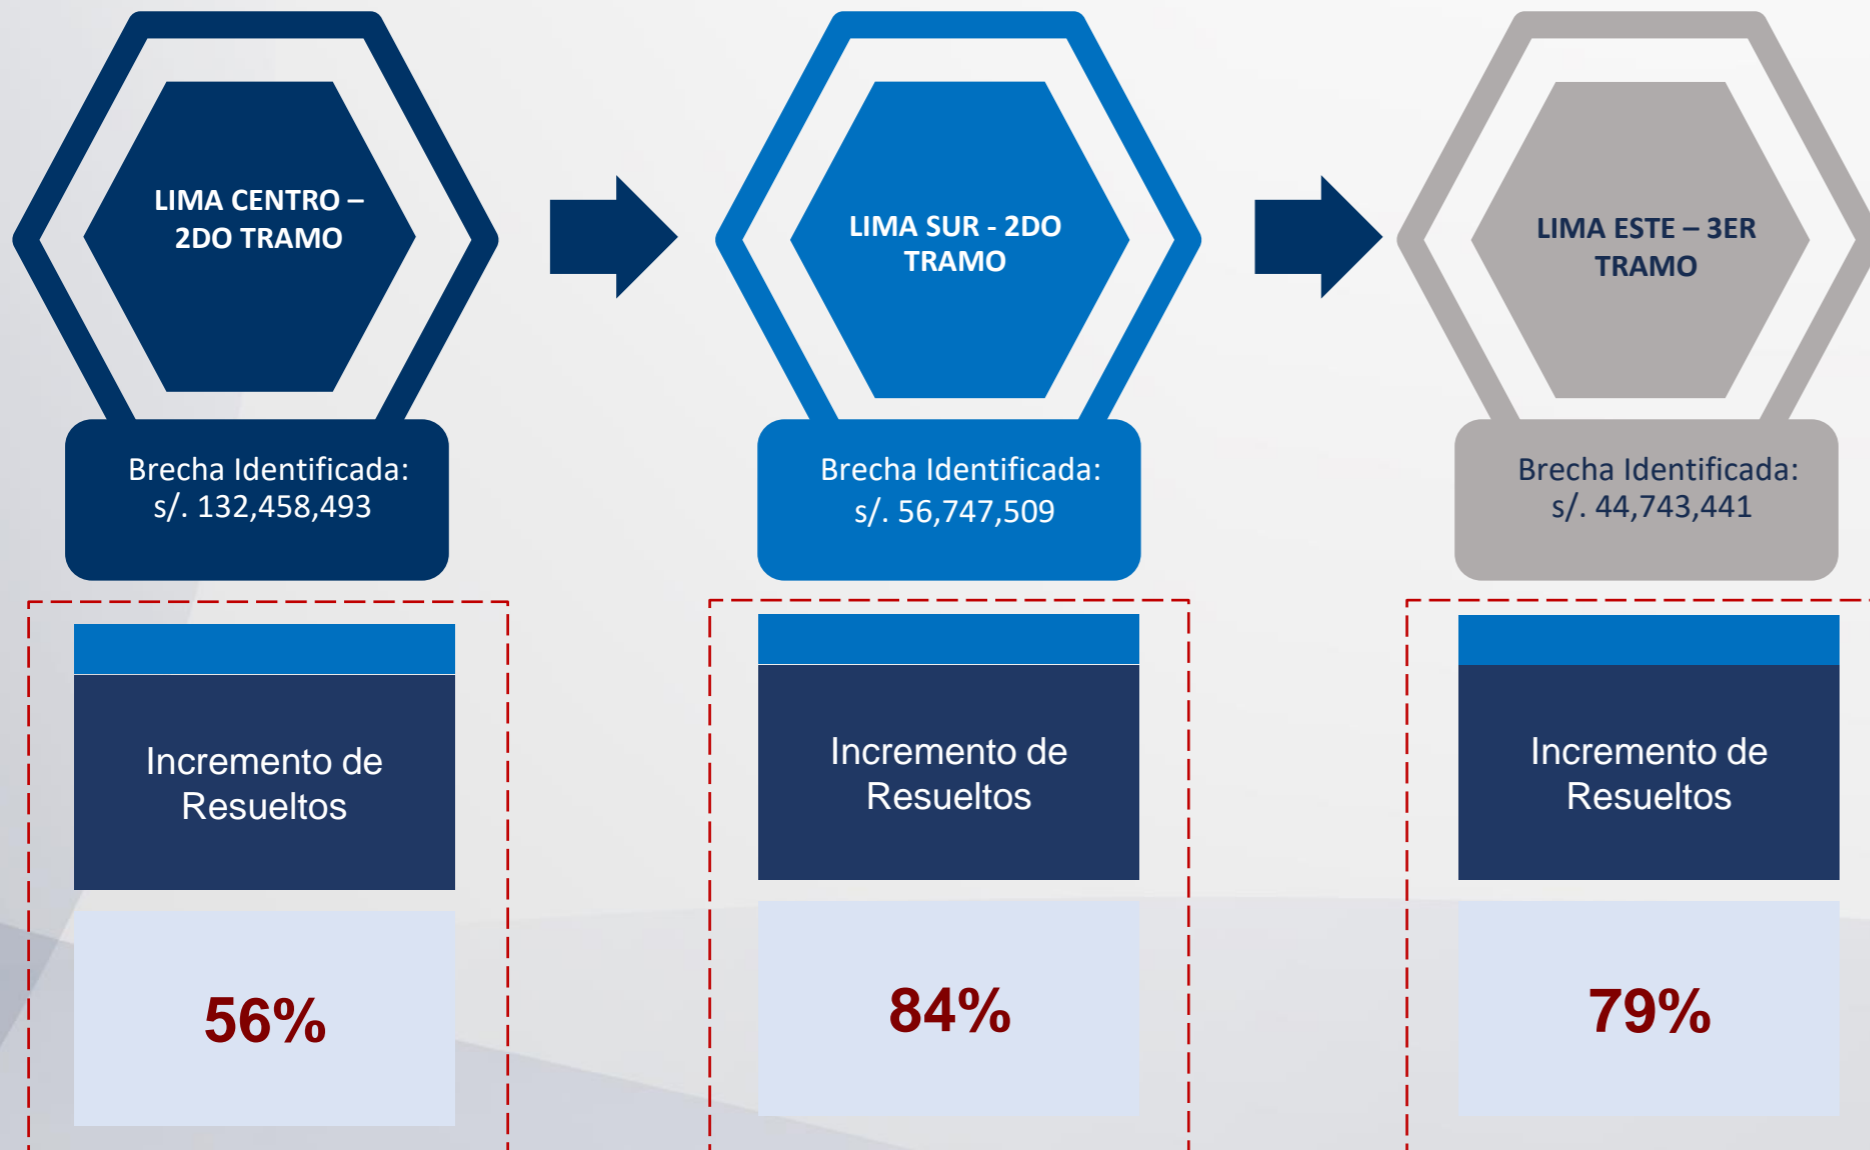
LIMA CENTRO – 2DO TRAMO

Brecha Identificada: s/. 132,458,493

Incremento de Resueltos

56%

LIMA SUR - 2DO TRAMO

Brecha Identificada: s/. 56,747,509

Incremento de Resueltos

84%

LIMA ESTE – 3ER TRAMO

Brecha Identificada: s/. 44,743,441

Incremento de Resueltos

79%